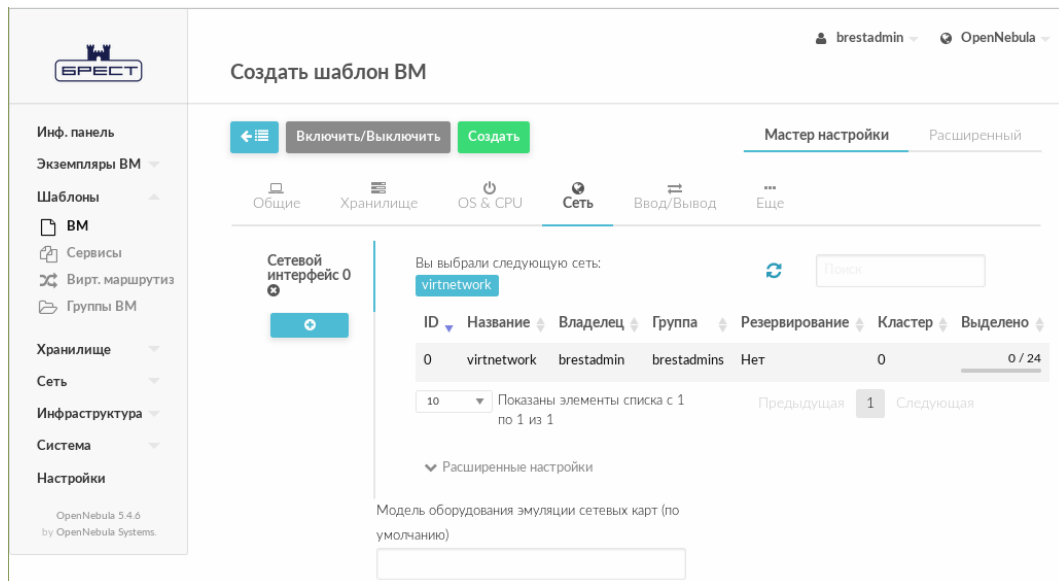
БРЕСТ

Создать шаблон ВМ

brestadmin OpenNebula

Инф. панель
Экземпляры ВМ
Шаблоны
ВМ
Сервисы
Вирт. маршрутиз
Группы ВМ
Хранилище
Сеть
Инфраструктура
Система
Настройки

OpenNebula 5.4.6
by OpenNebula Systems.

Включить/Выключить Создать

Мастер настройки Расширенный

Общие Хранилище OS & CPU Сеть Ввод/Вывод Еще

Сетевой интерфейс 0

Вы выбрали следующую сеть:
virtnetwork

Поиск

| ID | Название | Владелец | Группа | Резервирование | Кластер | Выделено |
|---|---|---|---|---|---|---|
| 0 | virtnetwork | brestadmin | brestadmins | Нет | 0 | 0 / 24 |

10 Показаны элементы списка с 1 по 1 из 1

Предыдущая 1 Следующая

Расширенные настройки

Модель оборудования эмуляции сетевых карт (по умолчанию)